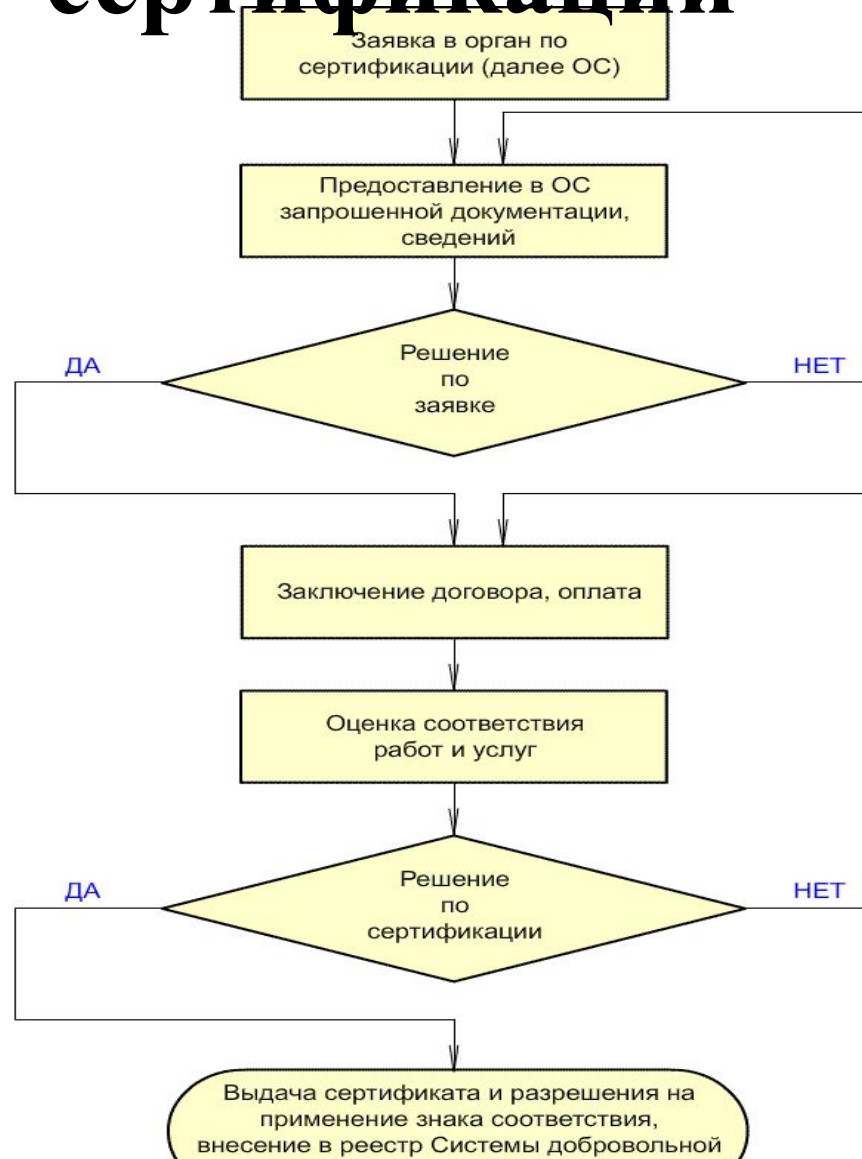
сертификации

Заявка в орган по сертификации (далее ОС)

Предоставление в ОС запрошенной документации, сведений

ДА

Решение по заявке

НЕТ

Заключение договора, оплата

Оценка соответствия работ и услуг

ДА

Решение по сертификации

НЕТ

Выдача сертификата и разрешения на применение знака соответствия, внесение в реестр Системы добровольной